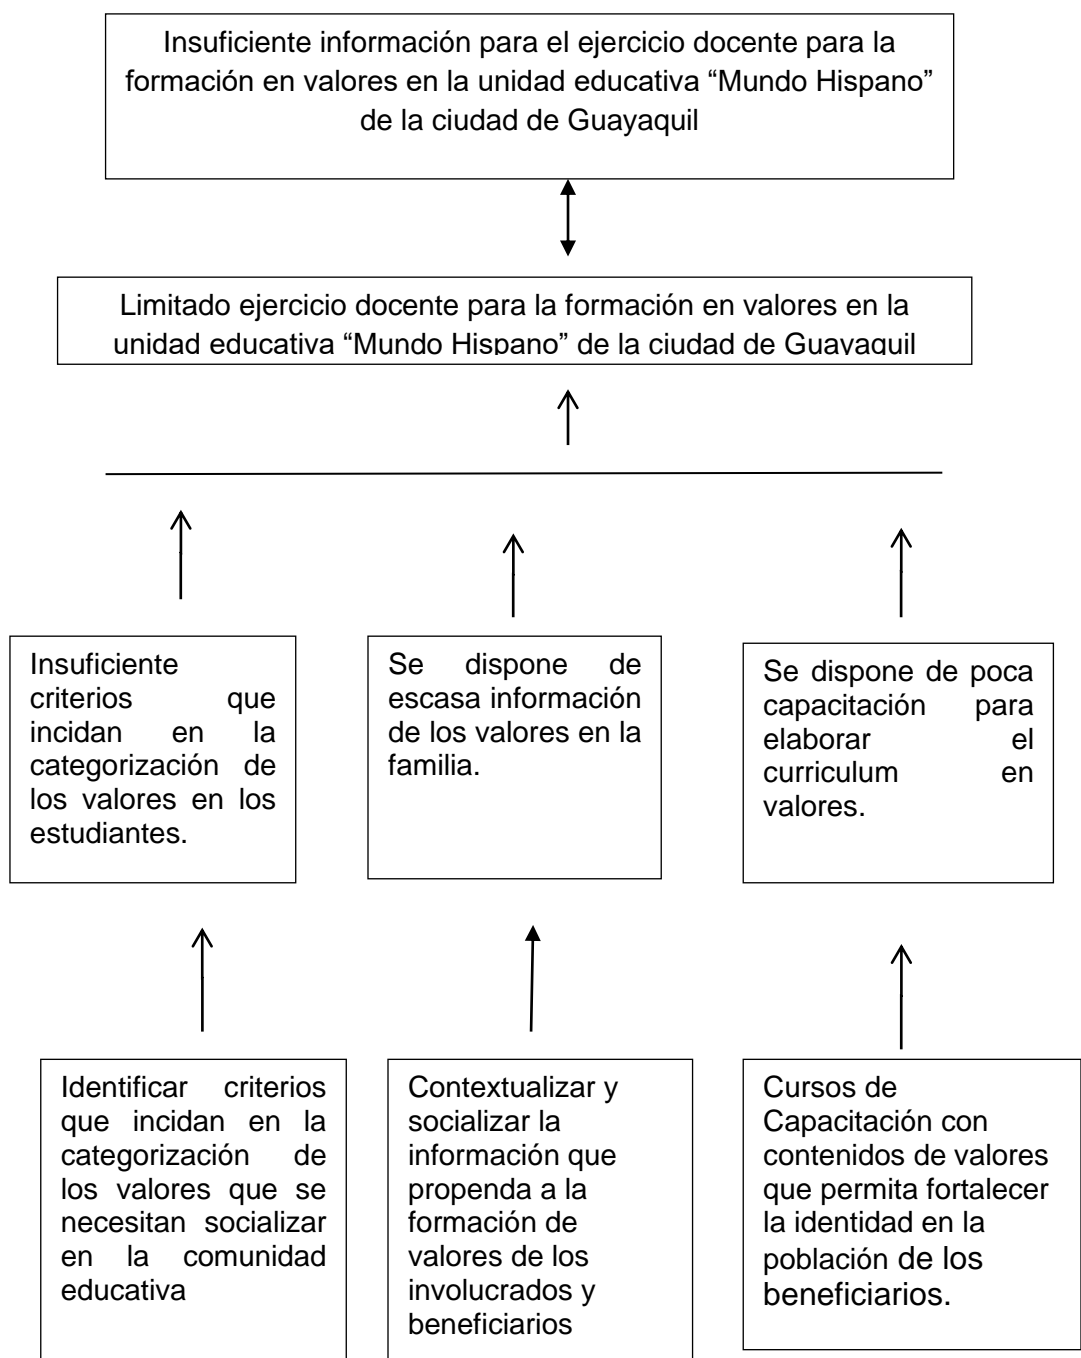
Insuficiente información para el ejercicio docente para la formación en valores en la unidad educativa “Mundo Hispano” de la ciudad de Guayaquil

Limitado ejercicio docente para la formación en valores en la unidad educativa “Mundo Hispano” de la ciudad de Guayaquil

Insuficiente criterios que incidan en la categorización de los valores en los estudiantes.

Se dispone de escasa información de los valores en la familia.

Se dispone de poca capacitación para elaborar el curriculum en valores.

Identificar criterios que incidan en la categorización de los valores que se necesitan socializar en la comunidad educativa

Contextualizar y socializar la información que propenda a la formación de valores de los involucrados y beneficiarios

Cursos de Capacitación con contenidos de valores que permita fortalecer la identidad en la población de los beneficiarios.